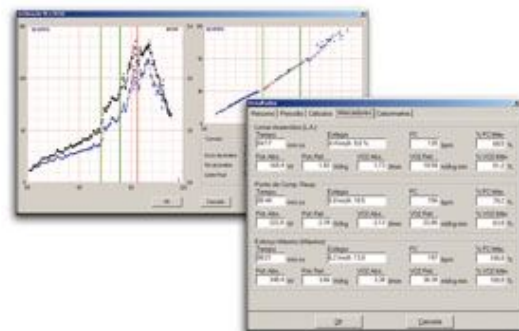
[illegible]

Ok

Cancelar

Resultados

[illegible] | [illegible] | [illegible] | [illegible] | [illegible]

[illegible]

Tiempo

Estágio

FC

% FC Máx.

Pot. Abs.

Pot. Rel.

VO2 Abs.

VO2 Rel.

% VO2 Máx.

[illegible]

Tiempo

Estágio

FC

% FC Máx.

Pot. Abs.

Pot. Rel.

VO2 Abs.

VO2 Rel.

% VO2 Máx.

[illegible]

Tiempo

Estágio

FC

% FC Máx.

Pot. Abs.

Pot. Rel.

VO2 Abs.

VO2 Rel.

% VO2 Máx.

Ok

Cancelar